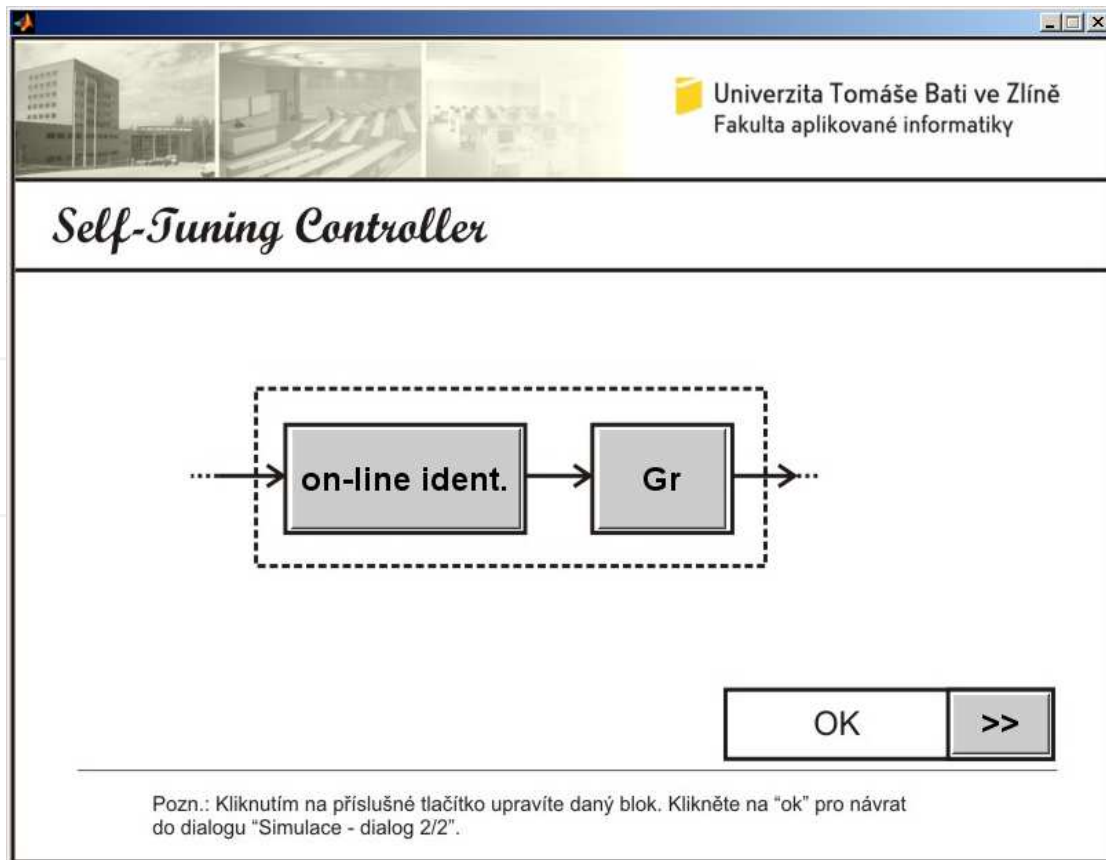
Univerzita Tomáše Bati ve Zlíně
Fakulta aplikované informatiky

Self-Tuning Controller

on-line ident.

Gr

OK

>>

Pozn.: Kliknutím na příslušné tlačítko upravíte daný blok. Klikněte na “ok” pro návrat do dialogu “Simulace - dialog 2/2”.